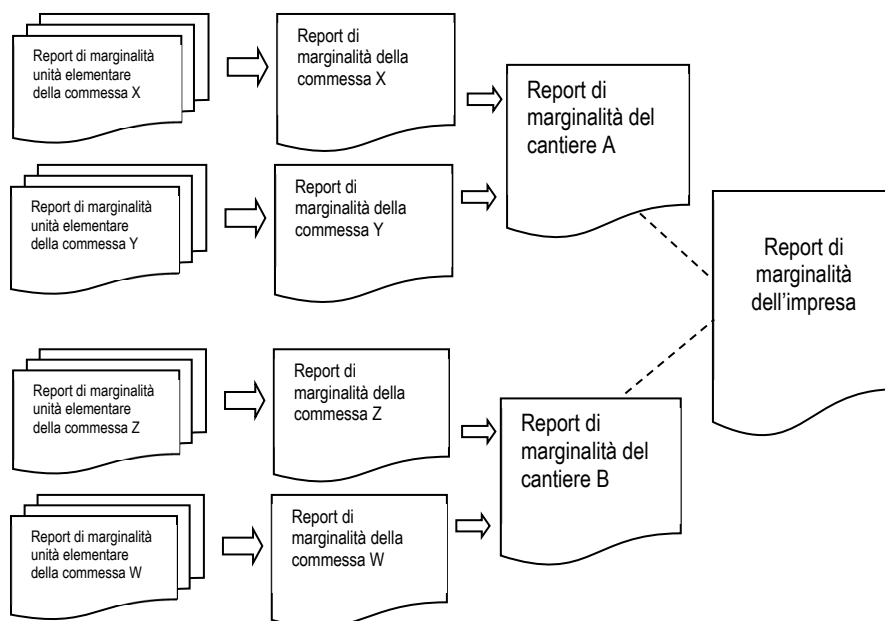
Report di marginalità unità elementare della commessa X

Report di marginalità della commessa X

Report di marginalità del cantiere A

Report di marginalità unità elementare della commessa Y

Report di marginalità della commessa Y

Report di marginalità dell'impresa

Report di marginalità unità elementare della commessa Z

Report di marginalità della commessa Z

Report di marginalità del cantiere B

Report di marginalità unità elementare della commessa W

Report di marginalità della commessa W